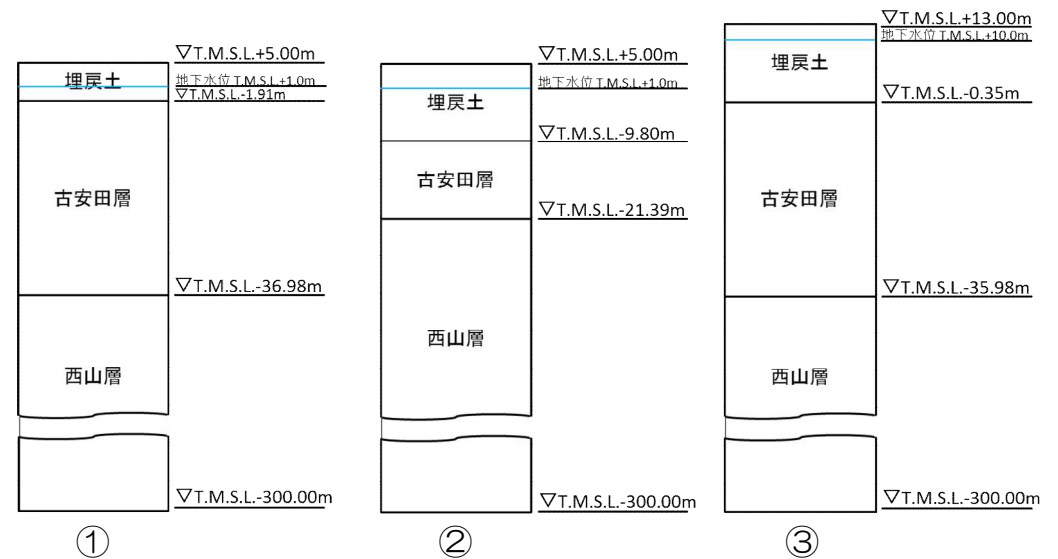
▽T.M.S.L.+5.00m
埋戻土
地下水位 T.M.S.L.+1.0m
▽T.M.S.L.-1.91m
古安田層
▽T.M.S.L.-36.98m
西山層
▽T.M.S.L.-300.00m
①

▽T.M.S.L.+5.00m
地下水位 T.M.S.L.+1.0m
埋戻土
▽T.M.S.L.-9.80m
古安田層
▽T.M.S.L.-21.39m
西山層
▽T.M.S.L.-300.00m
②

▽T.M.S.L.+13.00m
地下水位 T.M.S.L.+10.0m
埋戻土
▽T.M.S.L.-0.35m
古安田層
▽T.M.S.L.-35.98m
西山層
▽T.M.S.L.-300.00m
③